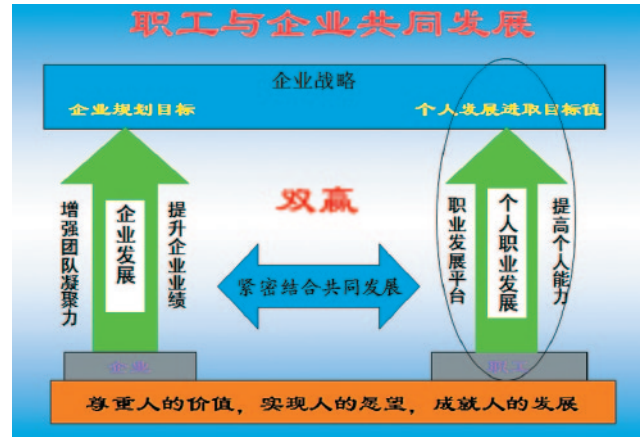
职工与企业共同发展

企业战略

企业规划目标

个人发展进取目标值

增强团队凝聚力

企业发展

提升企业业绩

双赢

紧密结合共同发展

职业发展平台

个人职业发展

提高个人能力

企业

职工

尊重人的价值，实现人的愿望，成就人的发展